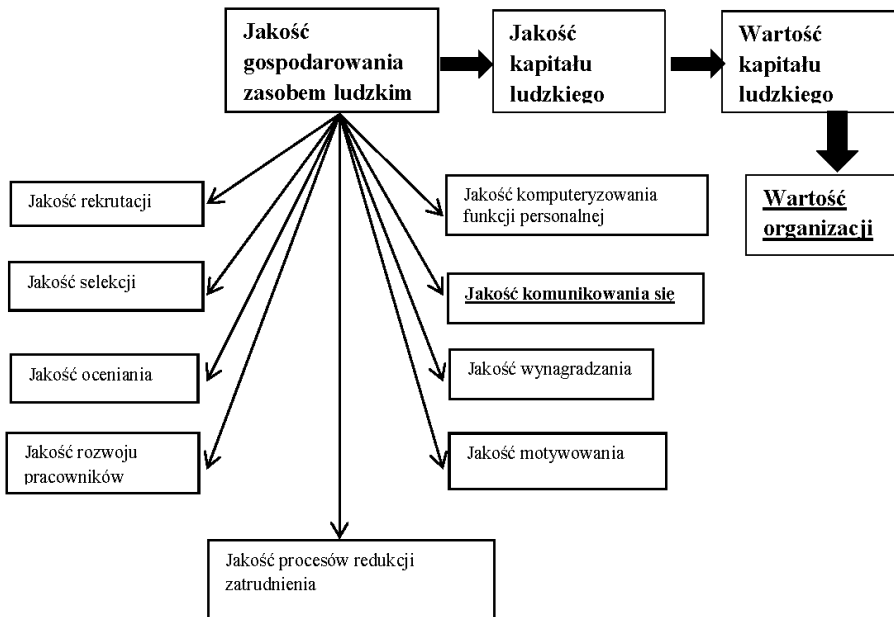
Jakość gospodarowania zasobem ludzkim

Jakość kapitału ludzkiego

Wartość kapitału ludzkiego

Wartość organizacji

Jakość rekrutacji

Jakość selekcji

Jakość oceniania

Jakość rozwoju pracowników

Jakość komputeryzowania funkcji personalnej

Jakość komunikowania się

Jakość wynagradzania

Jakość motywowania

Jakość procesów redukcji zatrudnienia